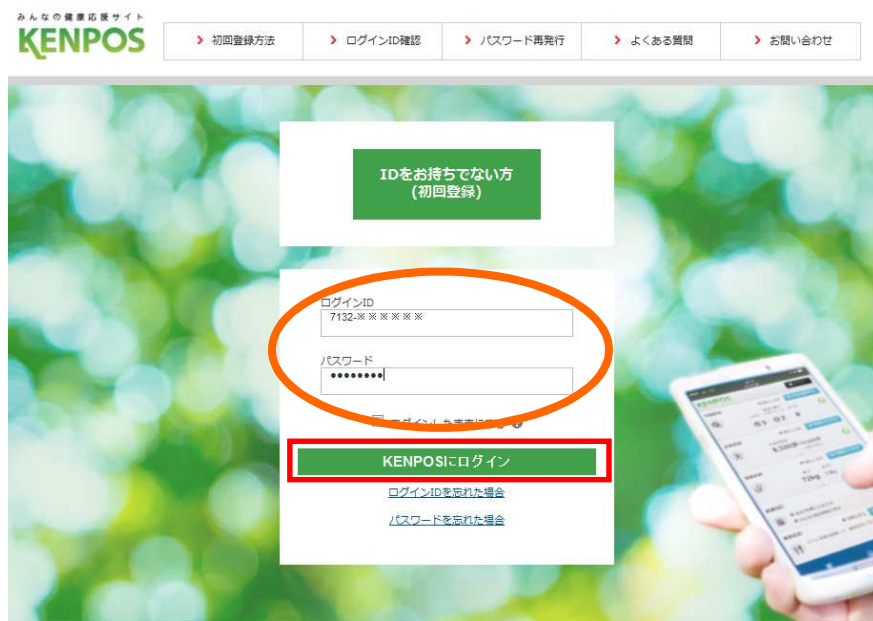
みんなの健康応援サイト
KENPOS

初回登録方法
ログインID確認
パスワード再発行
よくある質問
お問い合わせ

IDをお持ちでない方
(初回登録)

ログインID
7132-※※※※※※

パスワード
••••••••

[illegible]

KENPOSにログイン

ログインIDを忘れた場合

パスワードを忘れた場合

KENPOS